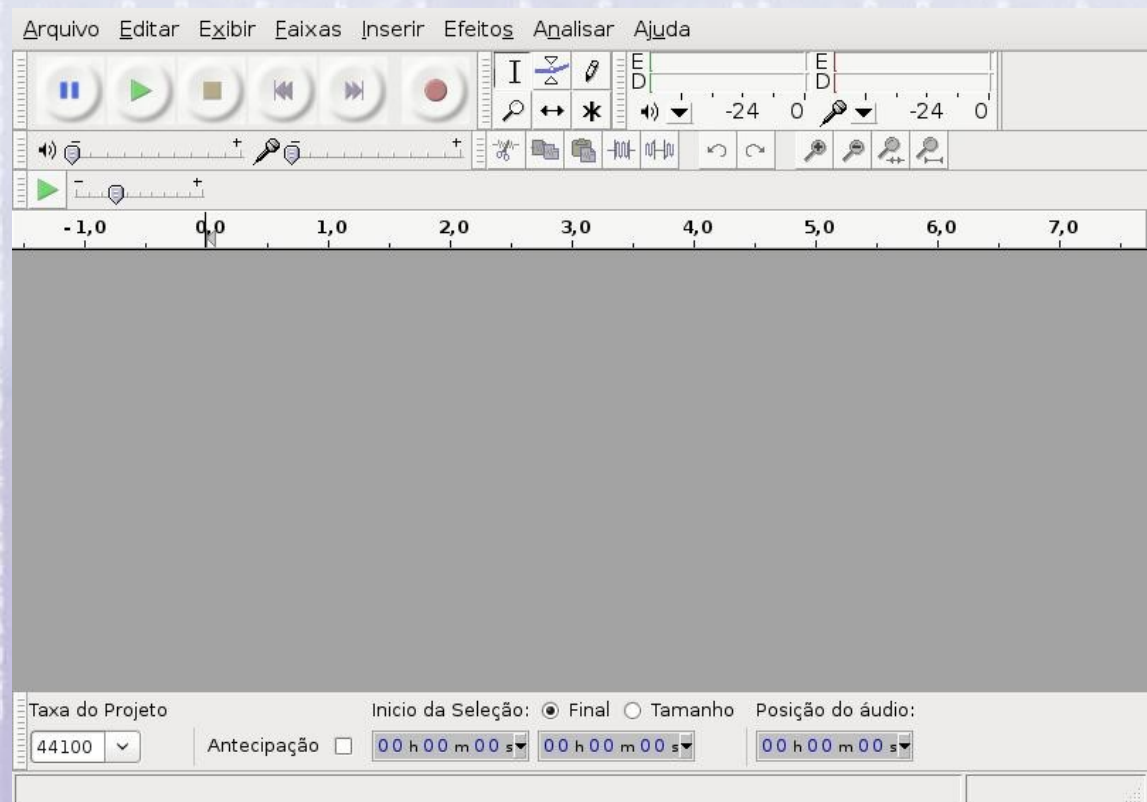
Arquivo Editar Exibir Faixas Inserir Efeitos Analisar Ajuda

E
D
-24 0
E
D
-24 0

-1,0 0,0 1,0 2,0 3,0 4,0 5,0 6,0 7,0

Taxa do Projeto
44100
Antecipação
Inicio da Seleção: Final Tamanho
00 h 00 m 00 s
00 h 00 m 00 s
Posição do áudio:
00 h 00 m 00 s